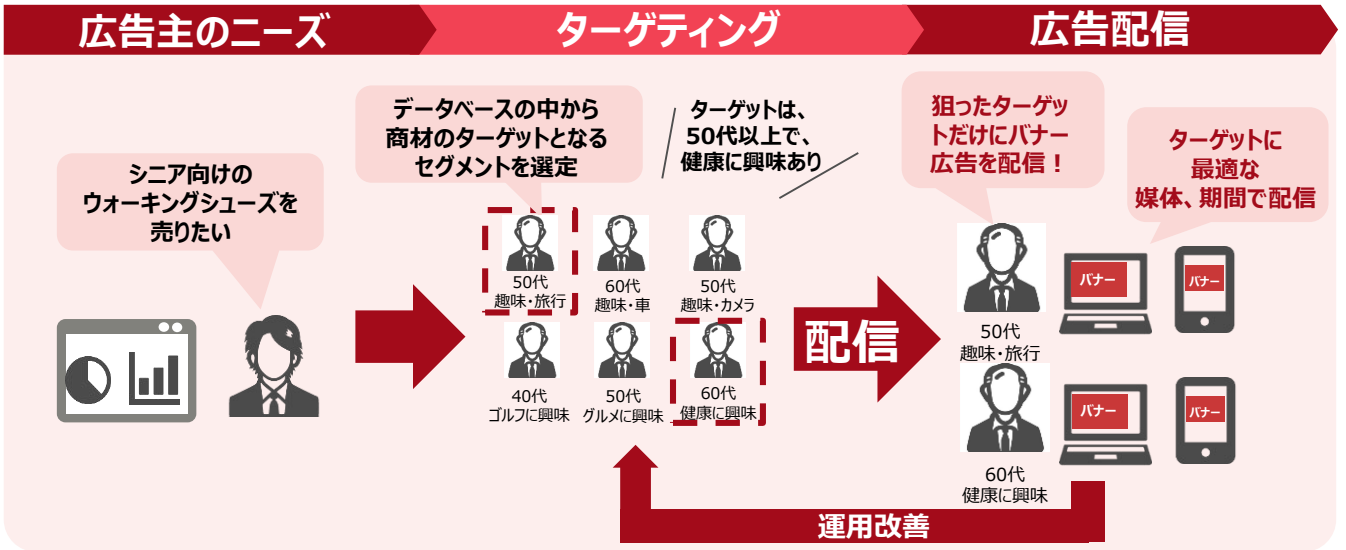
広告主のニーズ

ターゲティング

広告配信

シニア向けの
ウォーキングシューズを
売りたい

データベースの中から
商材のターゲットとなる
セグメントを選定

ターゲットは、
50代以上で、
健康に興味あり

狙ったターゲットだけにバナー広告を配信！

ターゲットに
最適な
媒体、期間で配信

50代
趣味・旅行

60代
趣味・車

50代
趣味・カメラ

40代
ゴルフに興味

50代
グルメに興味

60代
健康に興味

配信

50代
趣味・旅行

バナー

バナー

60代
健康に興味

バナー

バナー

運用改善